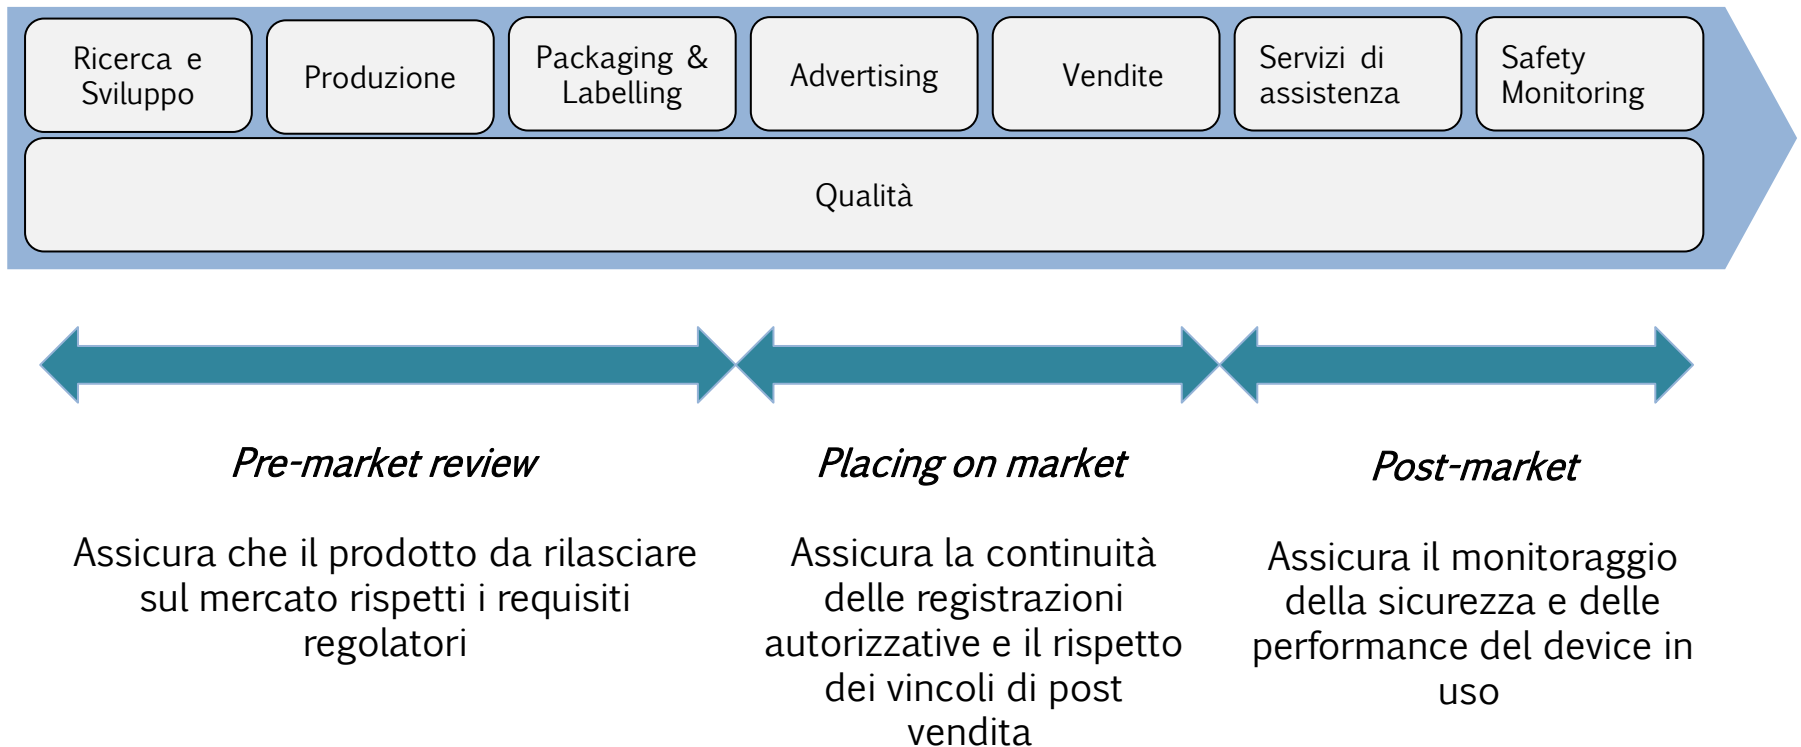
Ricerca e Sviluppo

Produzione

Packaging & Labelling

Advertising

Vendite

Servizi di assistenza

Safety Monitoring

Qualità

*Pre-market review*

Assicura che il prodotto da rilasciare sul mercato rispetti i requisiti regolatori

*Placing on market*

Assicura la continuità delle registrazioni autorizzative e il rispetto dei vincoli di post vendita

*Post-market*

Assicura il monitoraggio della sicurezza e delle performance del device in uso